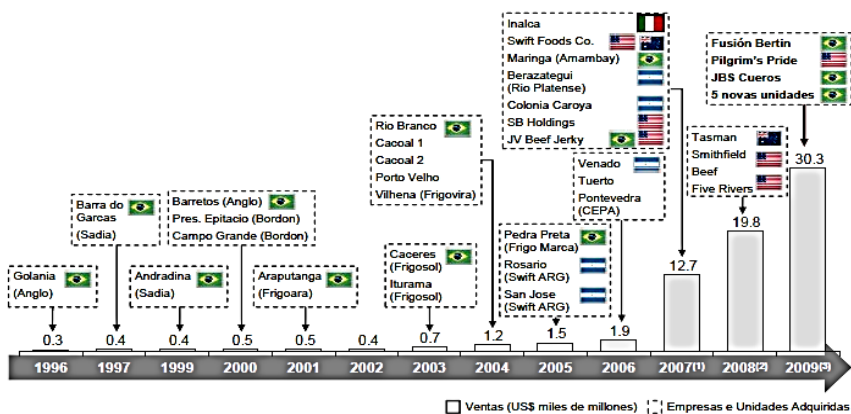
Inalca
Swift Foods Co.
Maringa (Amambay)
Berazategui (Rio Platense)
Colonia Caroya
SB Holdings
JV Beef Jerky

Fusión Bertin
Pilgrim's Pride
JBS Cueros
5 novas unidades

Rio Branco
Cacoal 1
Cacoal 2
Porto Velho
Vilhena (Frigovira)

Venado
Tuerto
Pontevedra (CEPA)

Tasman
Smithfield
Beef
Five Rivers

Barra do Garcas
(Sadia)

Barretos (Anglo)
Pres. Epitacio (Bordon)
Campo Grande (Bordon)

Caceres (Frigosol)
Iturama (Frigosol)

Pedra Preta (Frigo Marca)
Rosario (Swift ARG)
San Jose (Swift ARG)

Golania
(Anglo)

Andradina
(Sadia)

Araputanga
(Frigoara)

0.3 0.4 0.4 0.5 0.5 0.4 0.7 1.2 1.5 1.9 12.7 19.8 30.3

1996 1997 1999 2000 2001 2002 2003 2004 2005 2006 2007$^{(1)}$ 2008$^{(2)}$ 2009$^{(3)}$

Ventas (US$ miles de millones) Empresas e Unidades Adquiridas